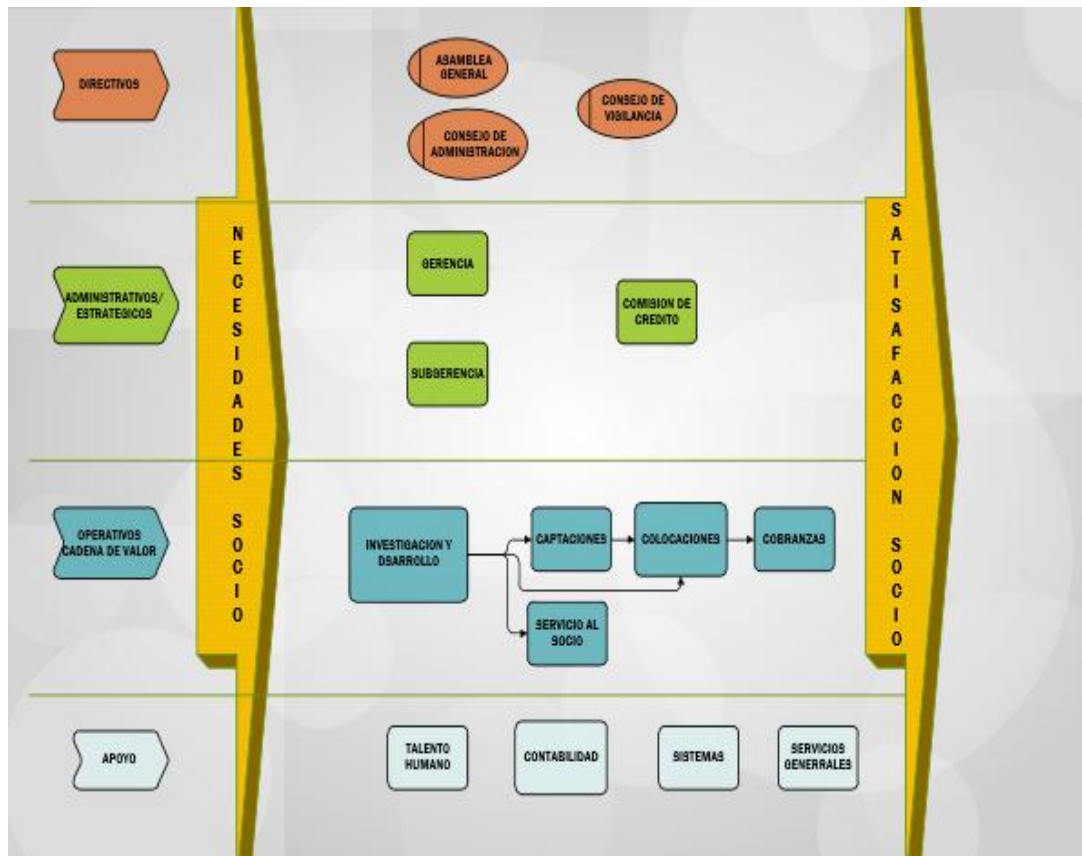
DIRECTIVOS

ASAMBLEA GENERAL

CONSEJO DE VIGILANCIA

CONSEJO DE ADMINISTRACION

N E C E S I D A D E S S O C I O

ADMINISTRATIVOS/ ESTRATEGICOS

GERENCIA

COMISION DE CREDITO

SUBGERENCIA

S A T I S F A C C I O N S O C I O

OPERATIVOS CADENA DE VALOR

INVESTIGACION Y DSARROLLO

CAPTACIONES

COLOCACIONES

COBRANZAS

SERVICIO AL SOCIO

APOYO

TALENTO HUMANO

CONTABILIDAD

SISTEMAS

SERVICIOS GENERRALES